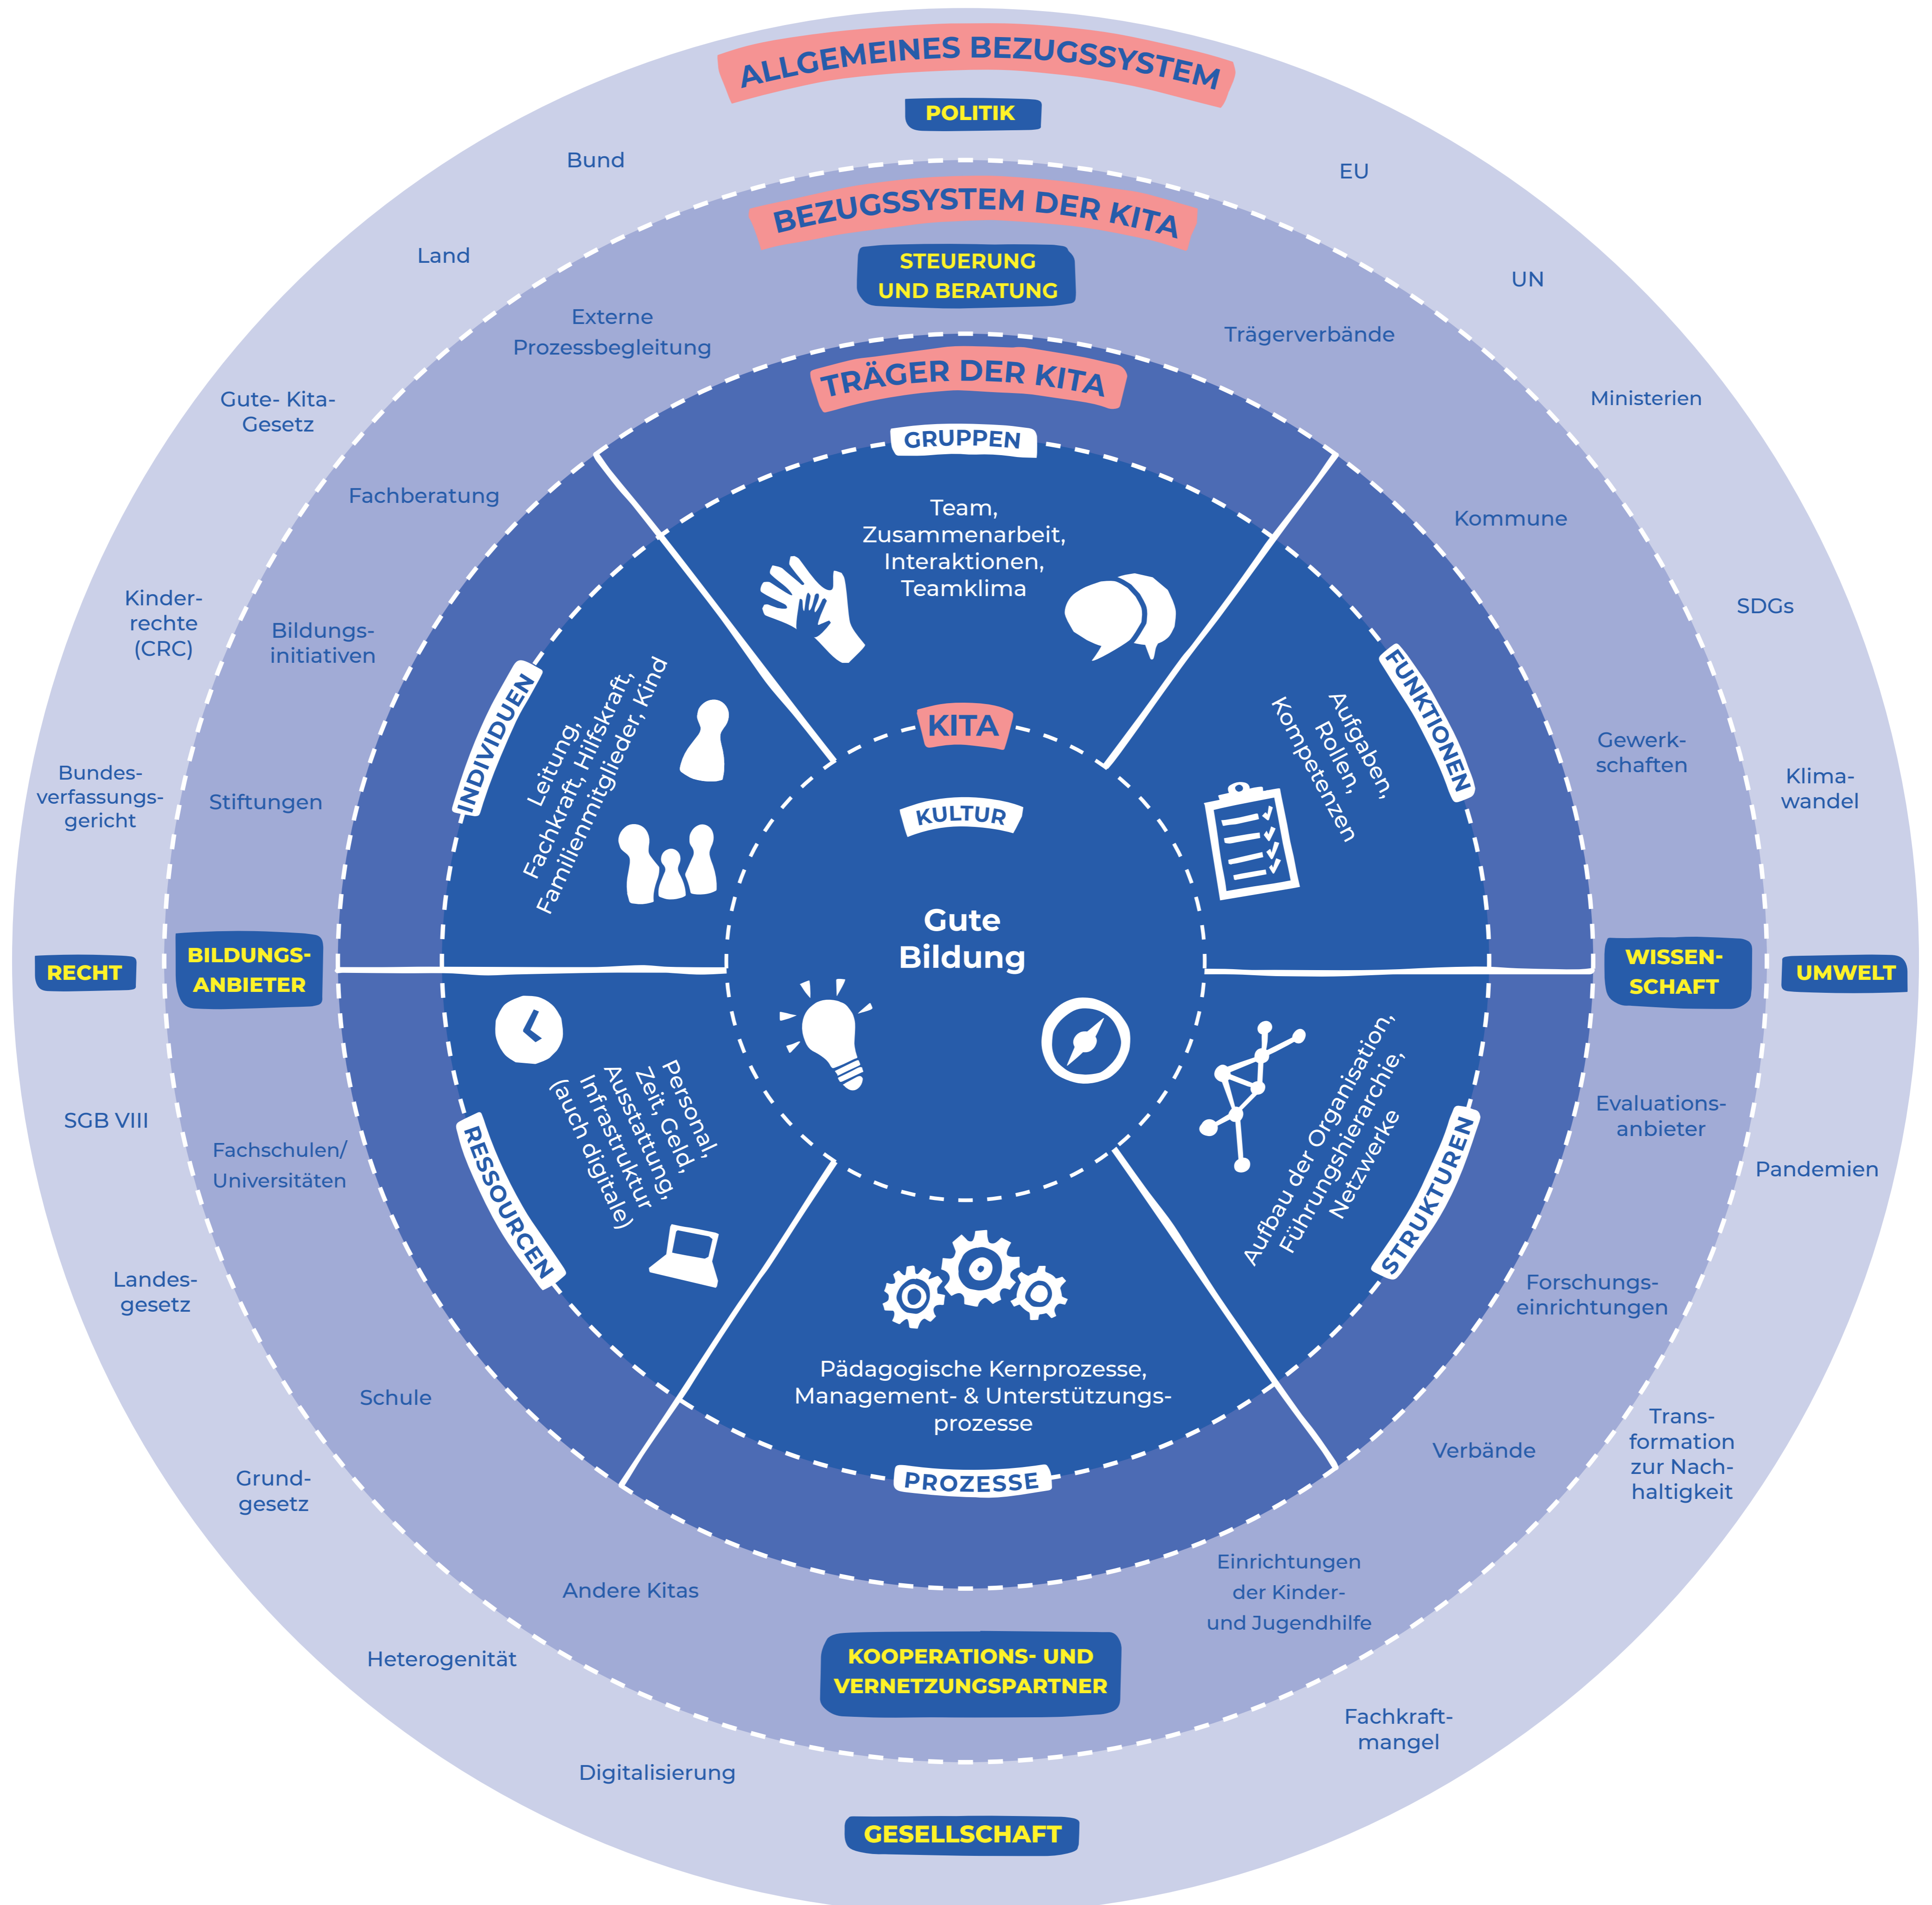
ALLGEMEINES BEZUGSSYSTEM

POLITIK

Bund

EU

Land

UN

Gute- Kita-Gesetz

Ministerien

Kinder-rechte (CRC)

SDGs

Bundes-verfassungs-gericht

Klima-wandel

RECHT

UMWELT

SGB VIII

Pandemien

Landes-gesetz

Trans-formation zur Nach-haltigkeit

Grund-gesetz

Fachkraft-mangel

Heterogenität

Digitalisierung

GESELLSCHAFT

BEZUGSSYSTEM DER KITA

STEUERUNG UND BERATUNG

Externe Prozessbegleitung

Trägerverbände

Fachberatung

Kommune

Bildungs-initiativen

Gewerk-schaften

Stiftungen

BILDUNGS-ANBIETER

WISSEN-SCHAFT

Evaluations-anbieter

Fachschulen/ Universitäten

Forschungs-einrichtungen

Schule

Verbände

Andere Kitas

Einrichtungen der Kinder- und Jugendhilfe

KOOPERATIONS- UND VERNETZUNGSPARTNER

TRÄGER DER KITA

GRUPPEN

Team, Zusammenarbeit, Interaktionen, Teamklima

FUNKTIONEN

Aufgaben, Rollen, Kompetenzen

STRUKTUREN

Aufbau der Organisation, Führungshierarchie, Netzwerke

PROZESSE

Pädagogische Kernprozesse, Management- & Unterstützungs-prozesse

RESSOURCEN

Personal, Zeit, Geld, Ausstattung, Infrastruktur (auch digitale)

INDIVIDUEN

Leitung, Fachkraft, Hilfskraft, Familienmitglieder, Kind

KITA

KULTUR

Gute Bildung